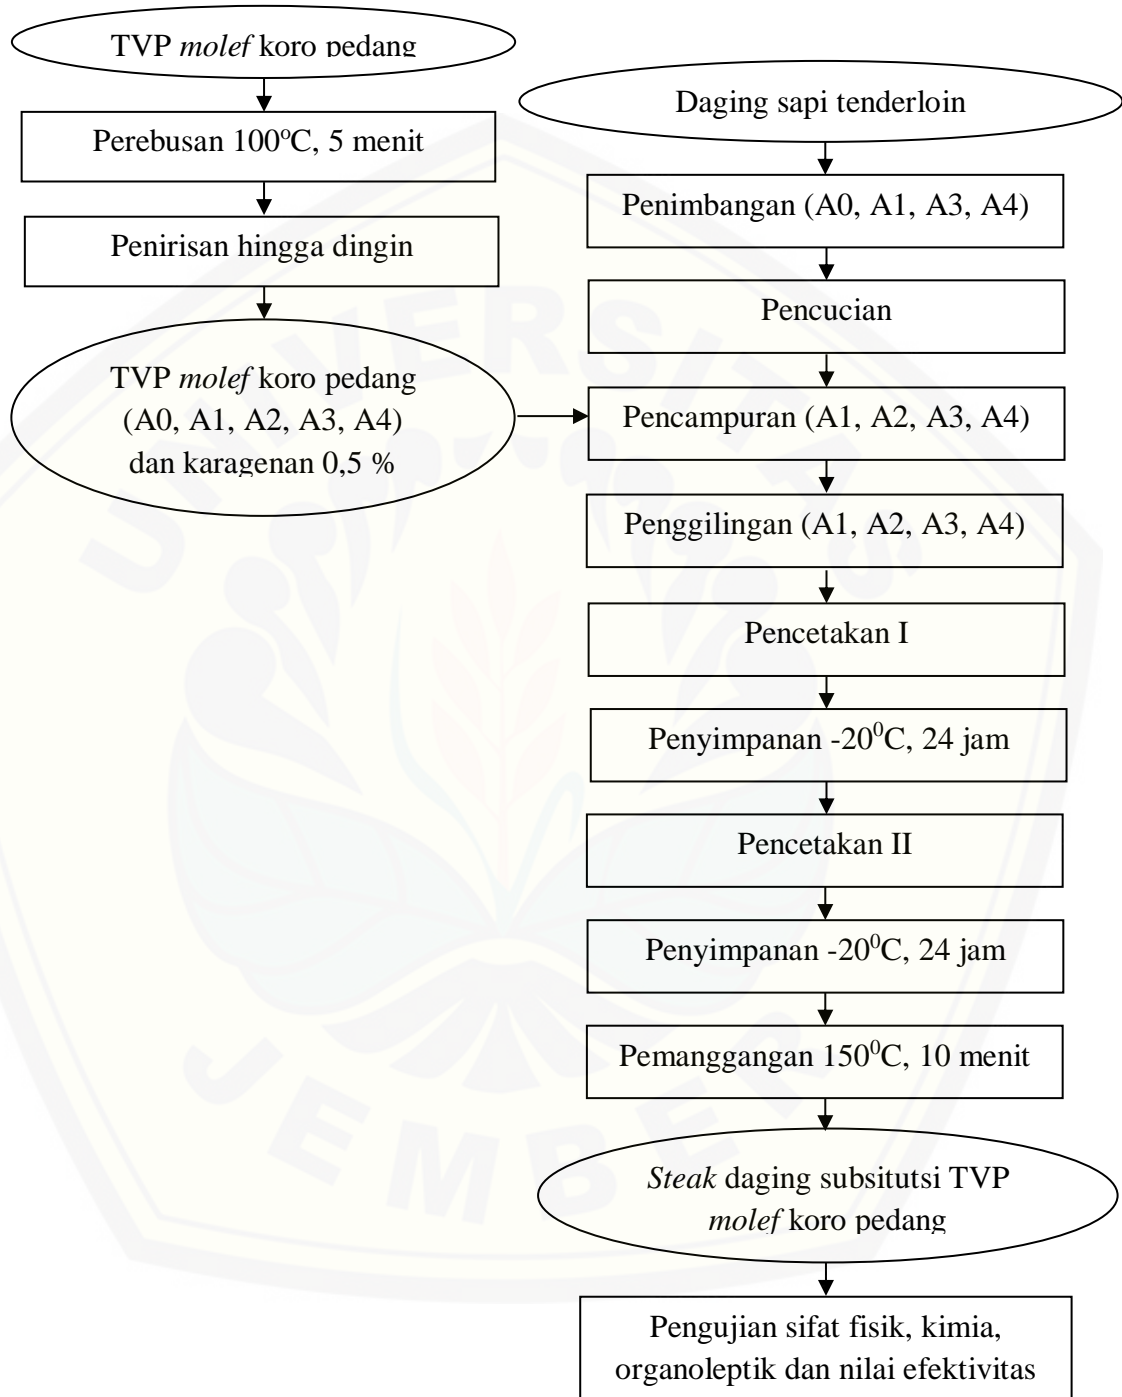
TVP molef koro pedang

Perebusan 100$^o$C, 5 menit

Penirisan hingga dingin

TVP molef koro pedang (A0, A1, A2, A3, A4) dan karagenan 0,5 %

Daging sapi tenderloin

Penimbangan (A0, A1, A3, A4)

Pencucian

Pencampuran (A1, A2, A3, A4)

Penggilingan (A1, A2, A3, A4)

Pencetakan I

Penyimpanan -20$^0$C, 24 jam

Pencetakan II

Penyimpanan -20$^0$C, 24 jam

Pemanggangan 150$^0$C, 10 menit

Steak daging subsitutsi TVP molef koro pedang

Pengujian sifat fisik, kimia, organoleptik dan nilai efektivitas